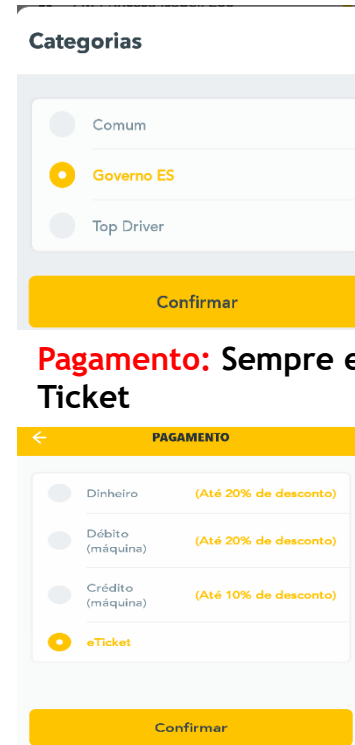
Categorias

Comum

Governo ES

Top Driver

Confirmar

Pagamento: Sempre e
Ticket

PAGAMENTO

Dinheiro (Até 20% de desconto)

Débito (máquina) (Até 20% de desconto)

Crédito (máquina) (Até 10% de desconto)

eTicket

Confirmar